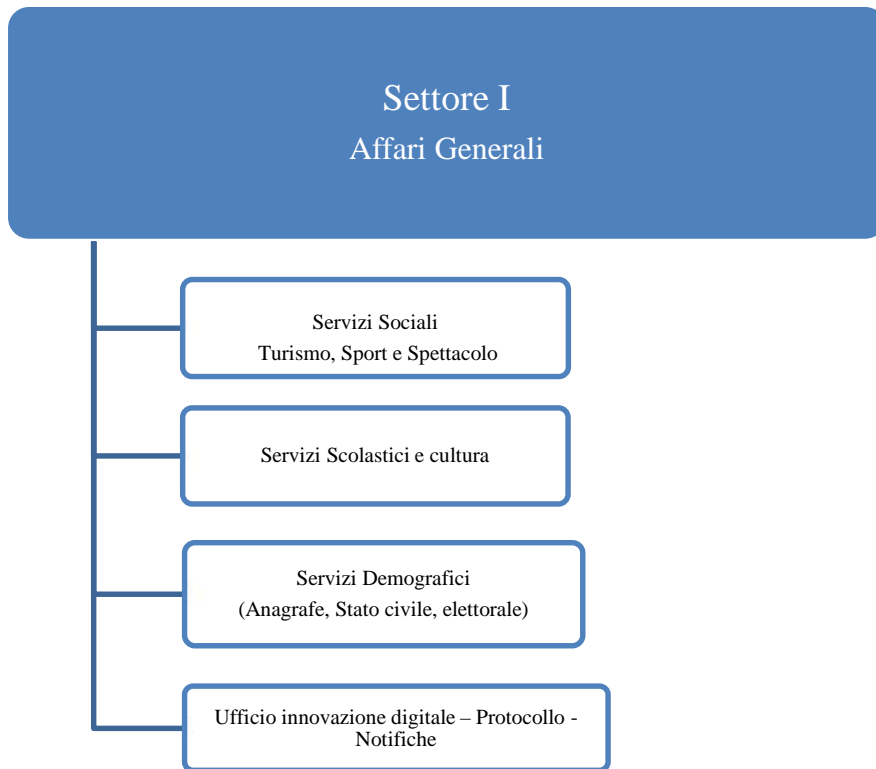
Settore I
Affari Generali

Servizi Sociali
Turismo, Sport e Spettacolo

Servizi Scolastici e cultura

Servizi Demografici
(Anagrafe, Stato civile, elettorale)

Ufficio innovazione digitale – Protocollo - Notifiche